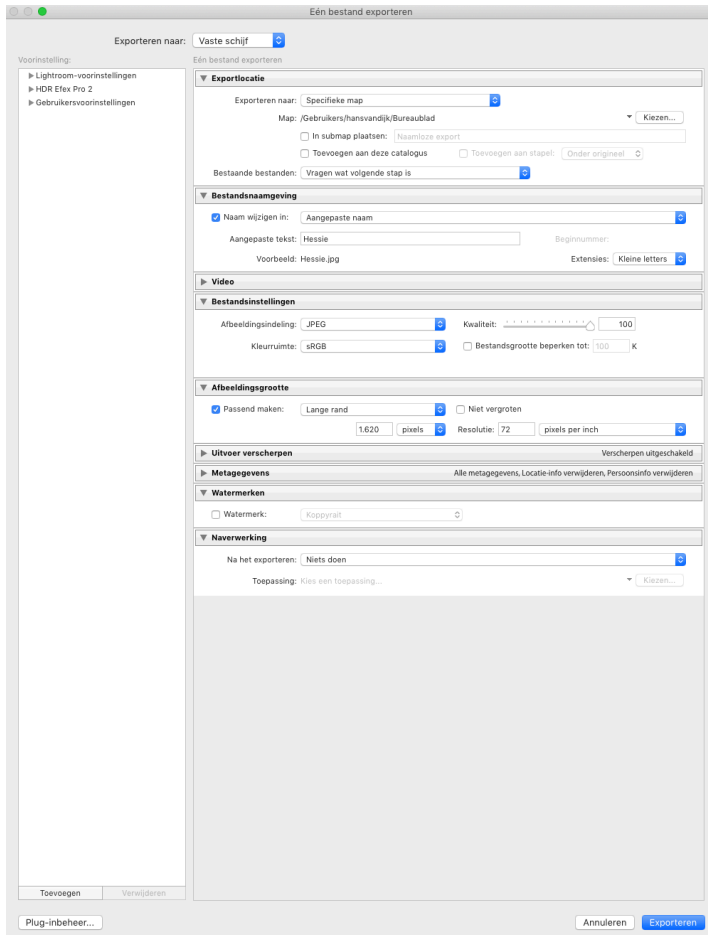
Eén bestand exporteren

Exporteren naar: Vaste schijf

Voorinstelling:
Eén bestand exporteren

▶ Lightroom-voorinstellingen
▶ HDR Efex Pro 2
▶ Gebruikersvoorinstellingen

▼ Exportlocatie
Exporteren naar: Specifieke map
Map: /Gebruikers/hansvandijk/Bureaublad
Kiezen...
In submap plaatsen: Naamloze export
Toevoegen aan deze catalogus
Toevoegen aan stapel: Onder origineel
Bestaande bestanden: Vragen wat volgende stap is

▼ Bestandsnaamgeving
Naam wijzigen in: Aangepaste naam
Aangepaste tekst: Hessie
Beginnummer:
Voorbeeld: Hessie.jpg
Extensies: Kleine letters

▶ Video

▼ Bestandsinstellingen
Afbeeldingsindeling: JPEG
Kwaliteit: 100
Kleurruimte: sRGB
Bestandsgrootte beperken tot: 100 K

▼ Afbeeldingsgrootte
Passend maken: Lange rand
Niet vergroten
1.620 pixels
Resolutie: 72 pixels per inch

▶ Uitvoer verscherpen
Verscherpen uitgeschakeld

▶ Metagegevens
Alle metagegevens, Locatie-info verwijderen, Persoonsinfo verwijderen

▼ Watermerken
Watermerk: Koppyrait

▼ Naverwerking
Na het exporteren: Niets doen
Toepassing: Kies een toepassing...
Kiezen...

Toevoegen
Verwijderen

Plug-inbeheer...
Annuleren
Exporteren